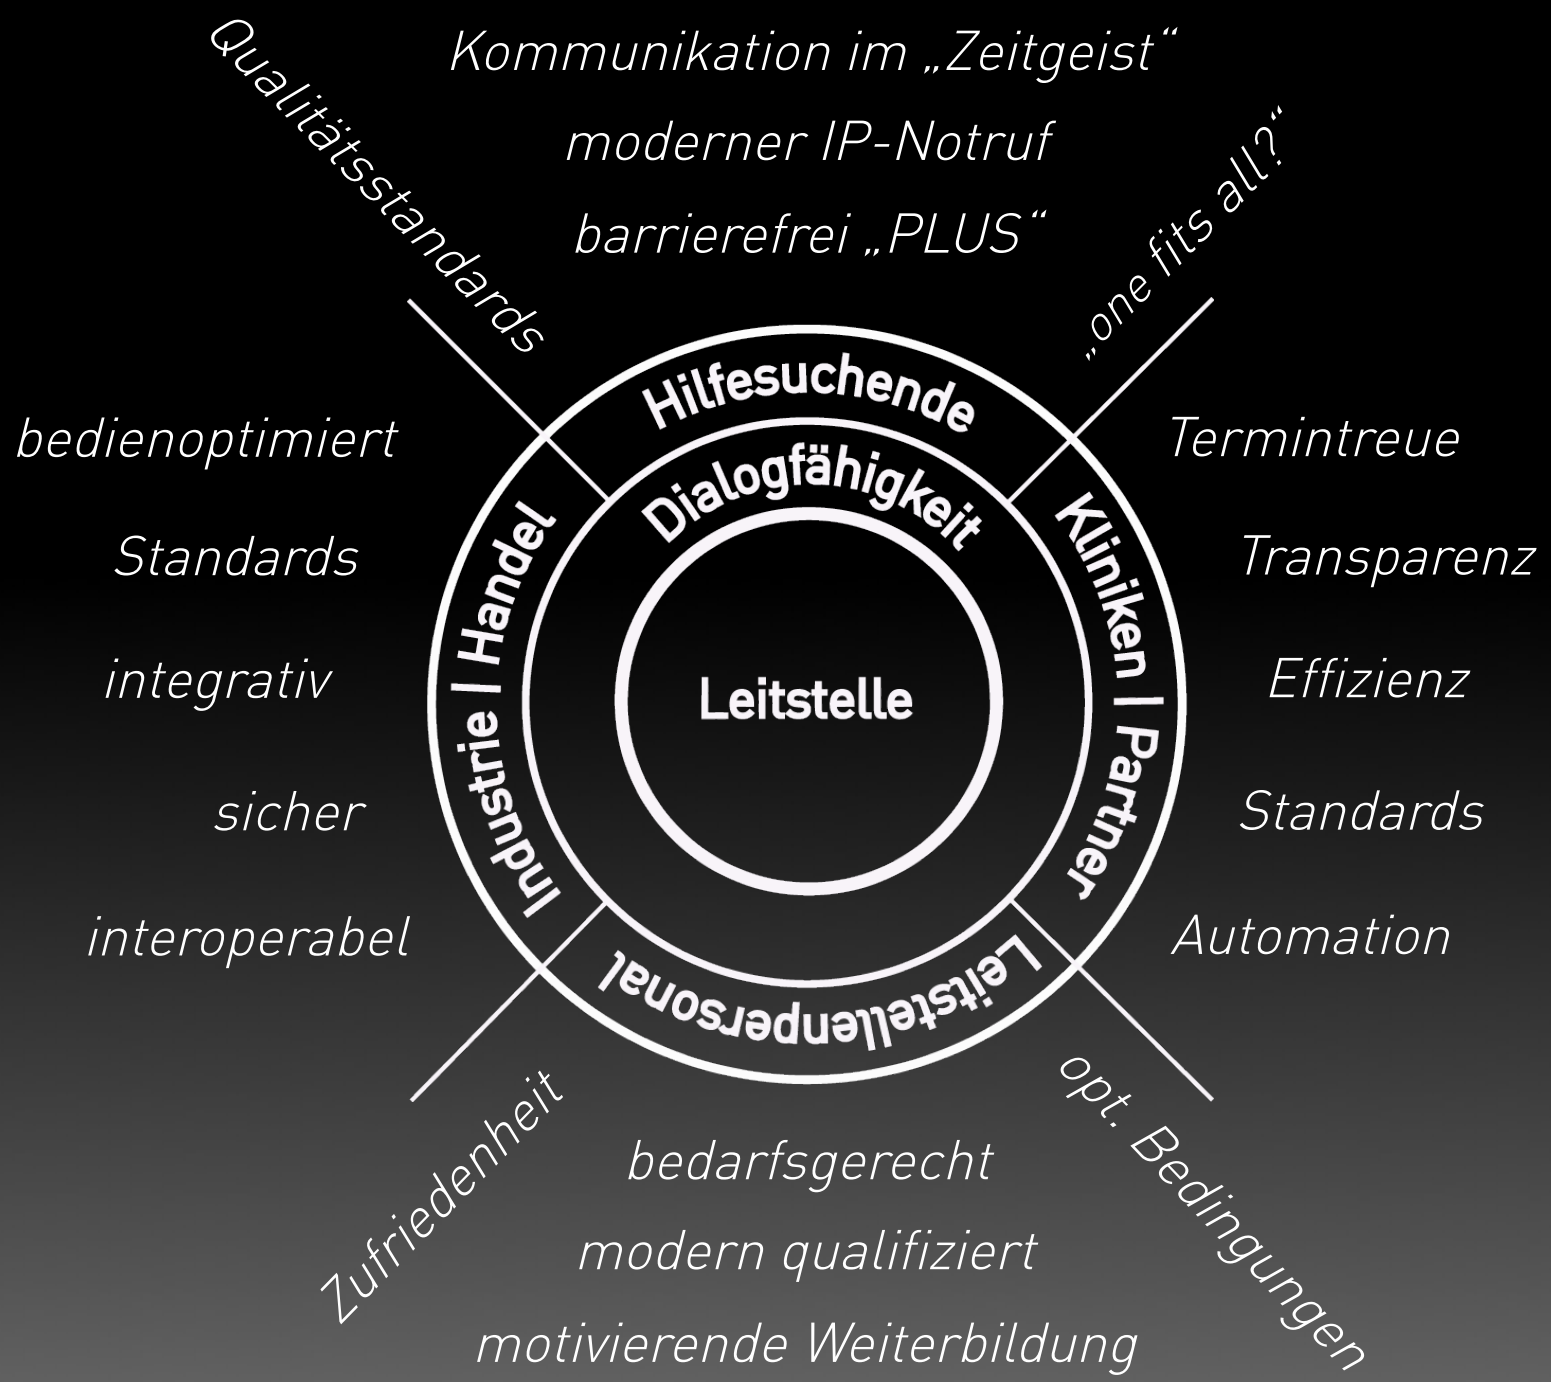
Qualitätsstandards

Kommunikation im „Zeitgeist“

moderner IP-Notruf

barrierefrei „PLUS“

„one fits all?“

Hilfesuchende

Dialogfähigkeit

bedienoptimiert

Standards

integrativ

sicher

interoperabel

Industrie | Handel

Leitstelle

Kliniken | Partner

Termintreue

Transparenz

Effizienz

Standards

Automation

Leitstellenpersonal

Zufriedenheit

bedarfsgerecht

modern qualifiziert

motivierende Weiterbildung

opt. Bedingungen